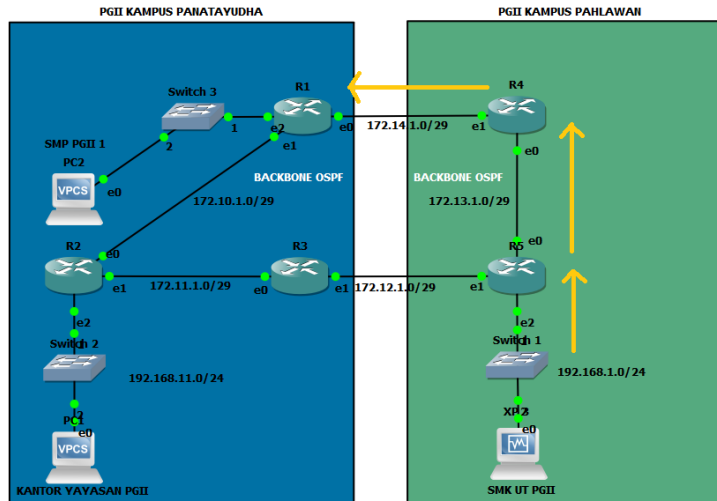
PGII KAMPUS PANATAYUDHA

PGII KAMPUS PAHLAWAN

Switch 3

R1

R4

1

e2

e0

172.14.1.0/29

e1

SMP PGII 1

2

e1

PC2

BACKBONE OSPF

e0

VPCS

e0

BACKBONE OSPF

172.10.1.0/29

172.13.1.0/29

R2

e0

R3

R5

e0

e1

172.11.1.0/29

e0

e1

172.12.1.0/29

e1

e2

e2

Switch 2

Switch 1

192.168.11.0/24

192.168.1.0/24

PC1

XP

e0

e0

VPCS

KANTOR YAYASAN PGII

SMK UT PGII